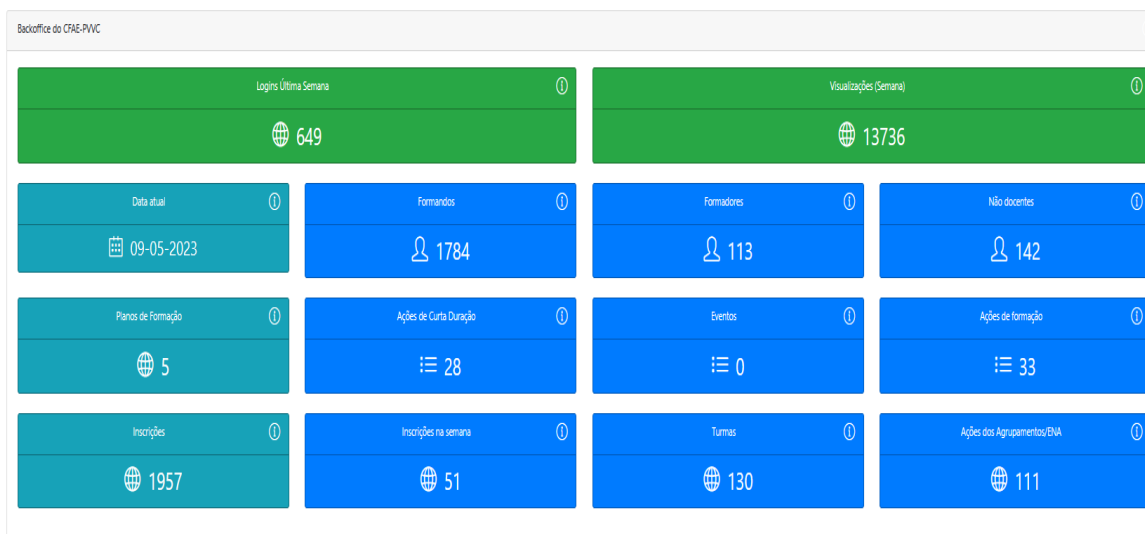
Backoffice do CFAE-PVVC

Logins Última Semana

649

Visualizações (Semana)

13736

Data atual

09-05-2023

Formandos

1784

Formadores

113

Não docentes

142

Planos de Formação

5

Ações de Curta Duração

28

Eventos

0

Ações de formação

33

Inscrições

1957

Inscrições na semana

51

Turmas

130

Ações dos Agrupamentos/ENA

111